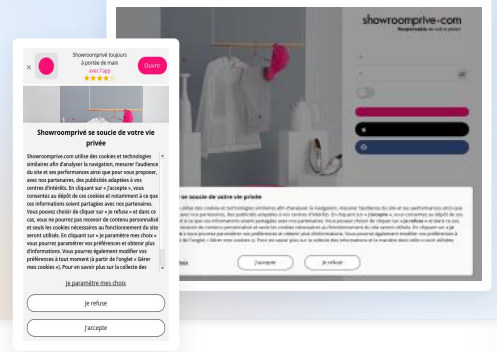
Showroomprivé toujours à portée de main avec l'app

Ouvrir

Showroomprivé se soucie de votre vie privée

Showroomprive.com utilise des cookies et technologies similaires afin d'analyser la navigation, mesurer l'audience du site et ses performances ainsi que pour vous proposer, avec nos partenaires, des publicités adaptées à vos centres d'intérêts. En cliquant sur « J'accepte », vous consentez au dépôt de ces cookies et notamment à ce que ces informations soient partagées avec nos partenaires. Vous pouvez choisir de cliquer sur « Je refuse » et dans ce cas, vous ne pourrez pas recevoir de contenu personnalisé et seuls les cookies nécessaires au fonctionnement du site seront utilisés. En cliquant sur « Je paramètre mes choix » vous pourrez paramétrer vos préférences et obtenir plus d'informations. Vous pourrez également modifier vos préférences à tout moment (à partir de l'onglet « Gérer mes cookies »). Pour en savoir plus sur la collecte des

Je paramètre mes choix

Je refuse

J'accepte

showroomprive.com
Responsable de votre plaisir

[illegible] se soucie de votre vie privée

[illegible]

J'accepte

Je refuse